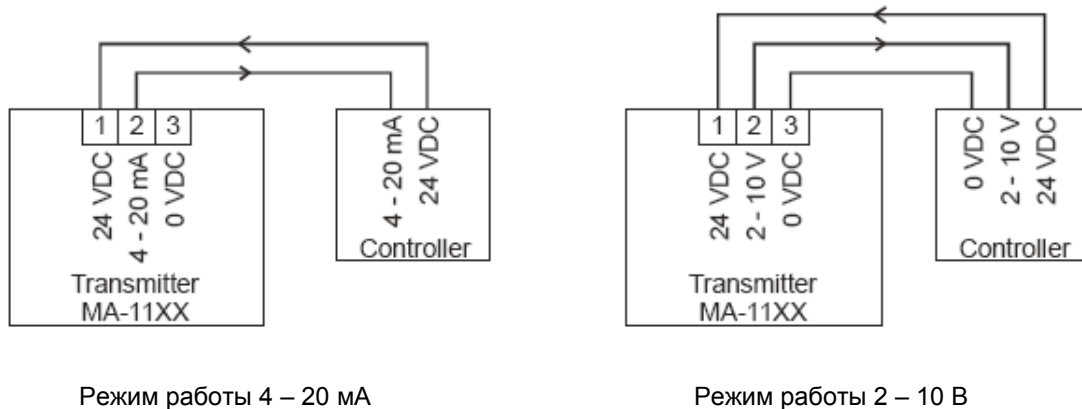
1 2 3

24 VDC
4 - 20 mA
0 VDC

Transmitter
MA-11XX

4 - 20 mA
24 VDC

Controller

Режим работы 4 – 20 мА

1 2 3

24 VDC
2 - 10 V
0 VDC

Transmitter
MA-11XX

0 VDC
2 - 10 V
24 VDC

Controller

Режим работы 2 – 10 В